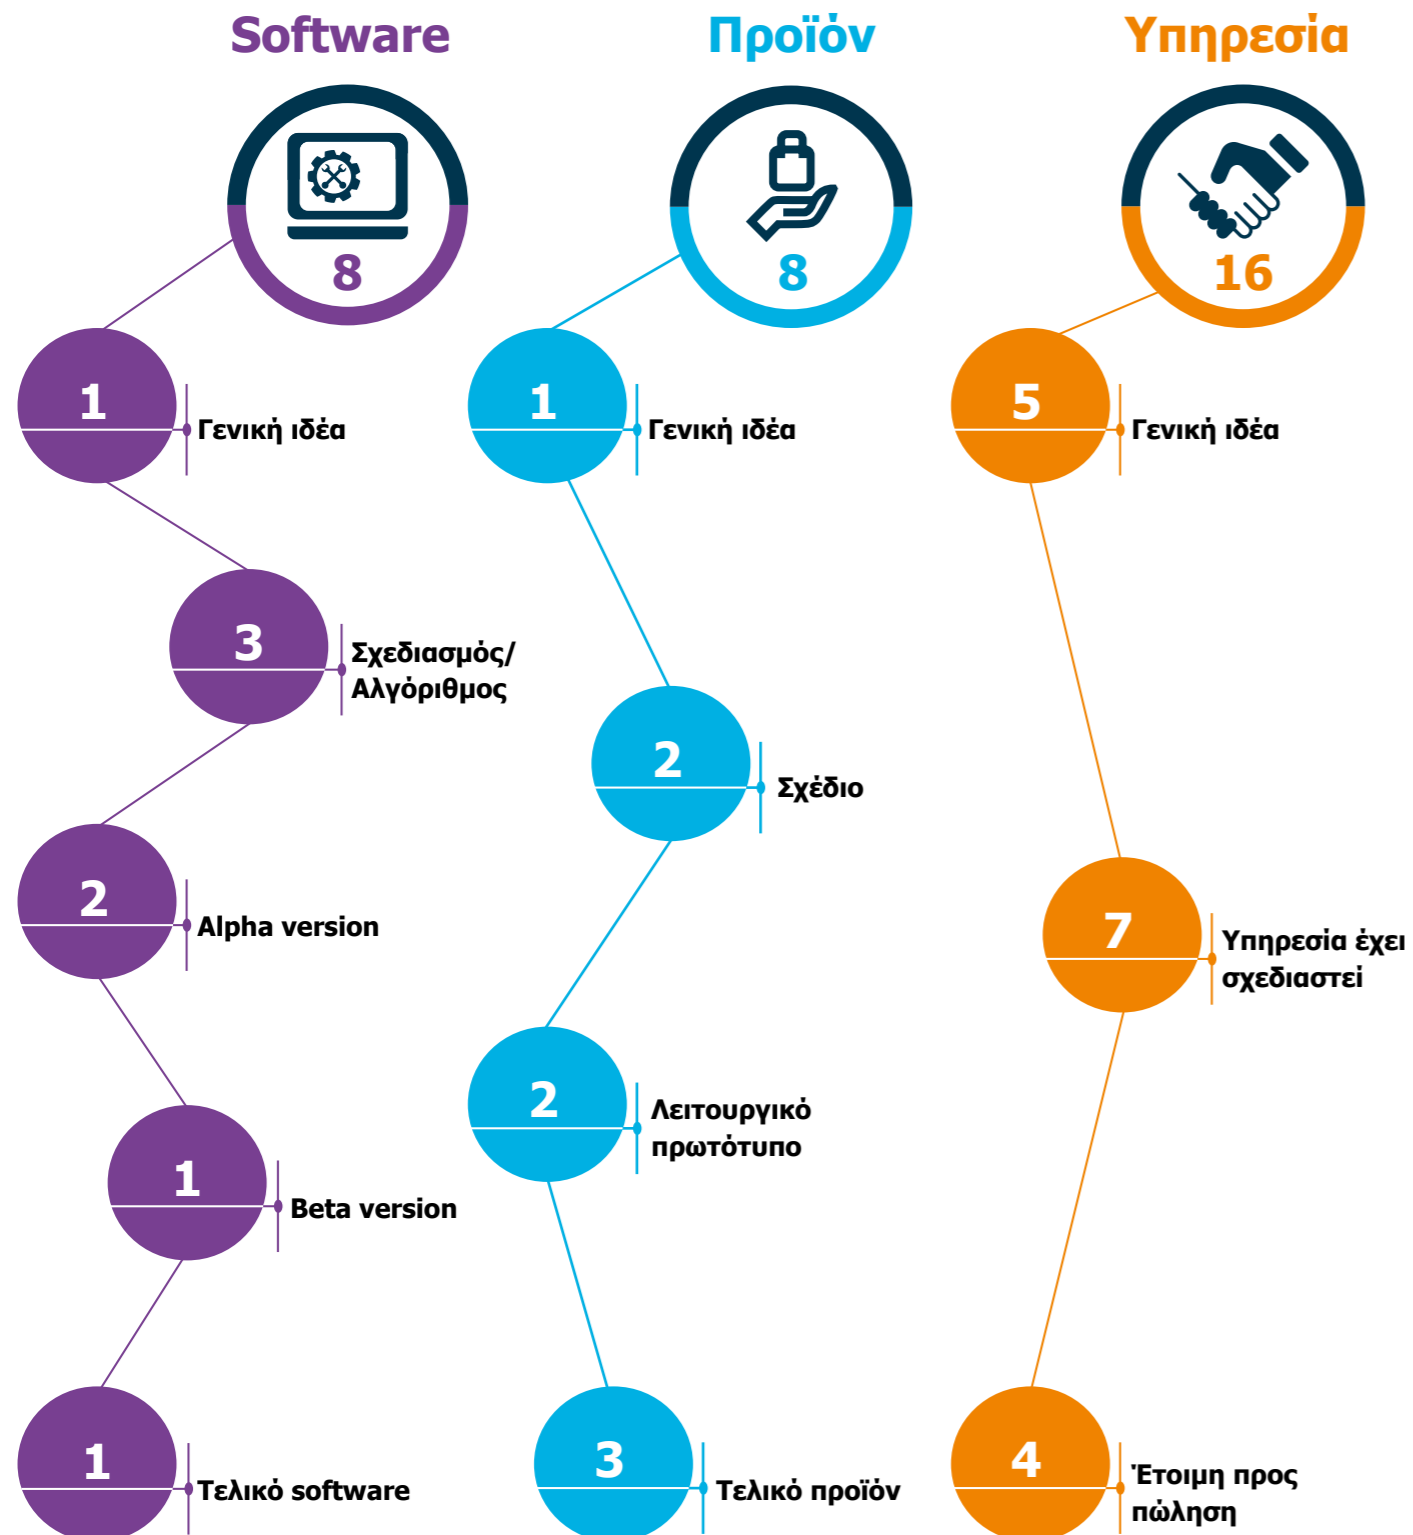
Software

8

1 Γενική ιδέα

3 Σχεδιασμός/ Αλγόριθμος

2 Alpha version

1 Beta version

1 Τελικό software

Προϊόν

8

1 Γενική ιδέα

2 Σχέδιο

2 Λειτουργικό πρωτότυπο

3 Τελικό προϊόν

Υπηρεσία

16

5 Γενική ιδέα

7 Υπηρεσία έχει σχεδιαστεί

4 Έτοιμη προς πώληση